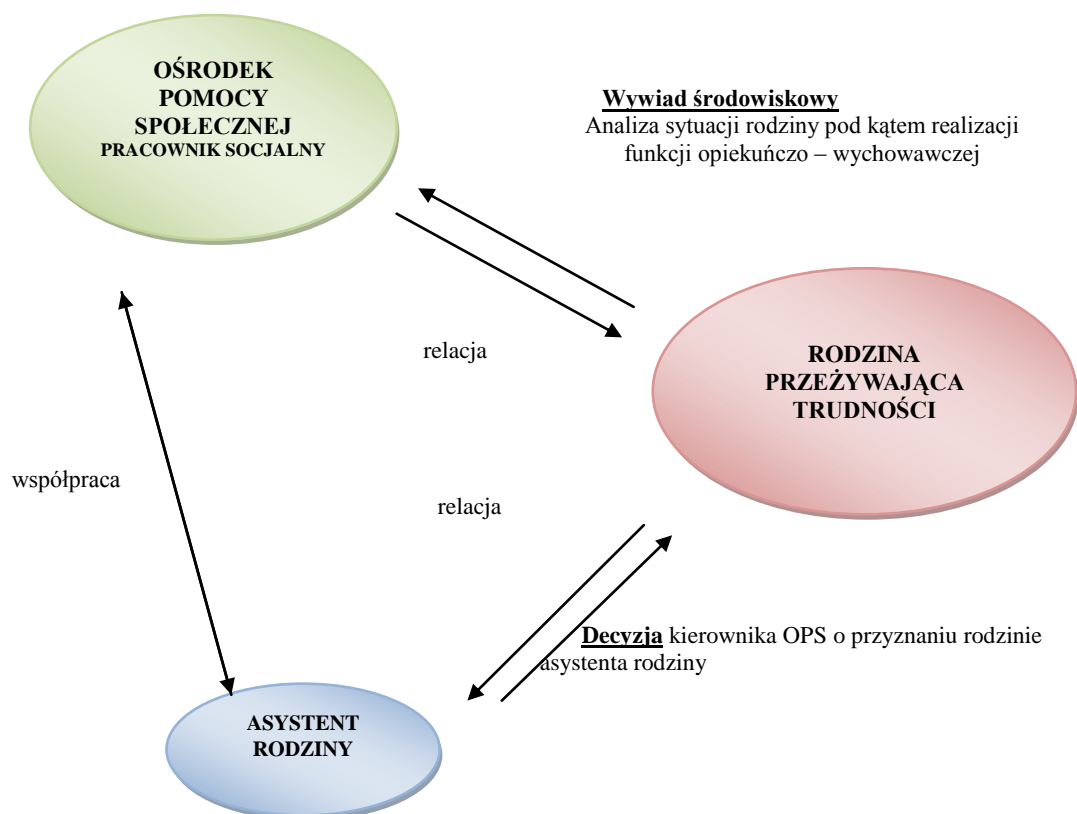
OŚRODEK POMOCY SPOŁECZNEJ
PRACOWNIK SOCJALNY

Wywiad środowiskowy
Analiza sytuacji rodziny pod kątem realizacji funkcji opiekuńczo – wychowawczej

relacja

RODZINA PRZEŻYWAJĄCA TRUDNOŚCI

współpraca

relacja

Decyzja kierownika OPS o przyznaniu rodzinie asystenta rodziny

ASYSTENT RODZINY